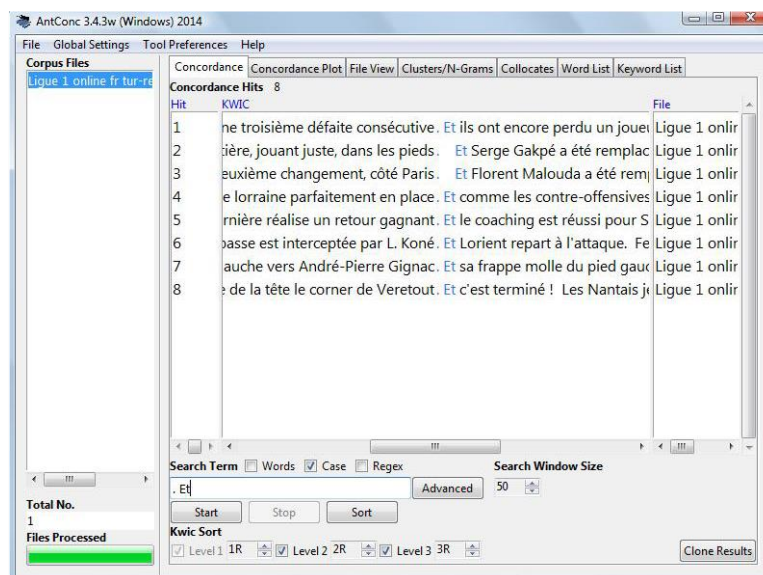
AntConc 3.4.3w (Windows) 2014

File Global Settings Tool Preferences Help

Corpus Files
Ligue 1 online fr tur-re

Concordance | Concordance Plot | File View | Clusters/N-Grams | Collocates | Word List | Keyword List

Concordance Hits 8

| Hit | KWIC | File |
|---|---|---|
| 1 | ne troisième défaite consécutive. Et ils ont encore perdu un jouei | Ligue 1 onlir |
| 2 | tière, jouant juste, dans les pieds. Et Serge Gakpé a été remplac | Ligue 1 onlir |
| 3 | euxième changement, côté Paris. Et Florent Malouda a été remp | Ligue 1 onlir |
| 4 | e lorraine parfaitement en place. Et comme les contre-offensives | Ligue 1 onlir |
| 5 | rnière réalise un retour gagnant. Et le coaching est réussi pour S | Ligue 1 onlir |
| 6 | passe est interceptée par L. Koné. Et Lorient repart à l'attaque. Fe | Ligue 1 onlir |
| 7 | auche vers André-Pierre Gignac. Et sa frappe molle du pied gauc | Ligue 1 onlir |
| 8 | de la tête le corner de Veretout. Et c'est terminé ! Les Nantais je | Ligue 1 onlir |

Search Term Words Case Regex
. Et
Advanced
Search Window Size
50

Start Stop Sort

Kwic Sort
Level 1 1R Level 2 2R Level 3 3R

Clone Results

Total No.
1
Files Processed